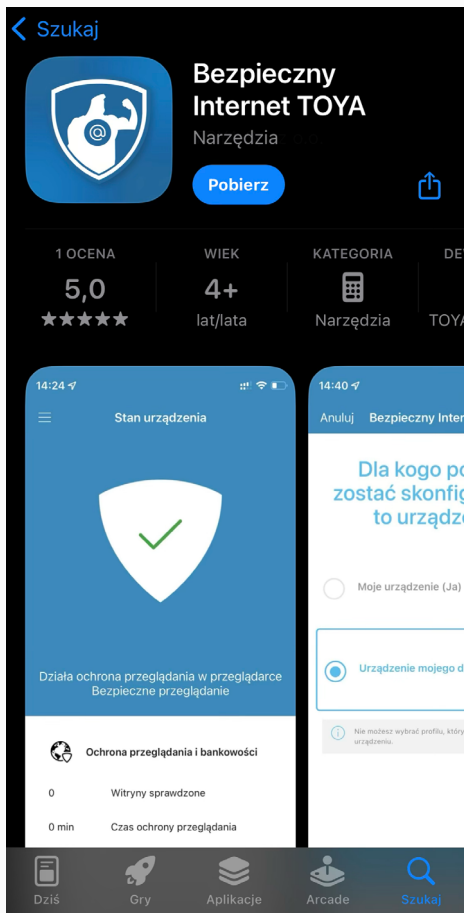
Szukaj

Bezpieczny Internet TOYA

Narzędzia

Pobierz

1 OCENA
5,0
★★★★★

WIEK
4+
lat/lata

KATEGORIA
Narzędzia

DE
TOYA

14:24

Stan urządzenia

Działa ochrona przeglądania w przeglądarce Bezpieczne przeglądanie

Ochrona przeglądania i bankowości

0 Witryny sprawdzone

0 min Czas ochrony przeglądania

14:40

Anuluj Bezpieczny Inter

Dla kogo po zostać skonfig to urządze

Moje urządzenie (Ja)

Urządzenie mojego d

Nie możesz wybrać profilu, który urządzeniu.

Dziś
Gry
Aplikacje
Arcade
Szukaj